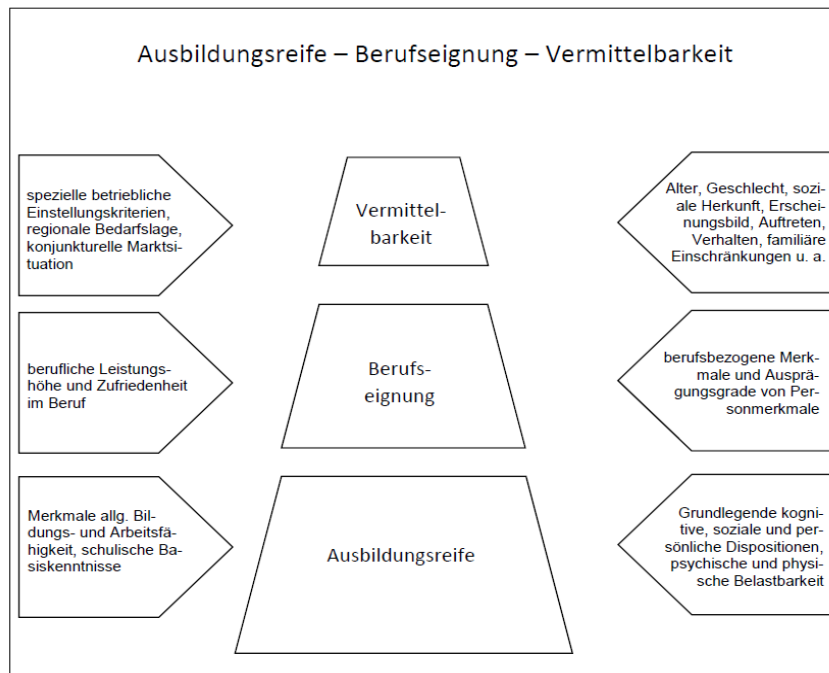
Ausbildungsreife – Berufseignung – Vermittelbarkeit

spezielle betriebliche Einstellungskriterien, regionale Bedarfslage, konjunkturelle Marktsituation

Vermittelbarkeit

Alter, Geschlecht, soziale Herkunft, Erscheinungsbild, Auftreten, Verhalten, familiäre Einschränkungen u. a.

berufliche Leistungshöhe und Zufriedenheit im Beruf

Berufseignung

berufsbezogene Merkmale und Ausprägungsgrade von Personmerkmale

Merkmale allg. Bildungs- und Arbeitsfähigkeit, schulische Basiskenntnisse

Ausbildungsreife

Grundlegende kognitive, soziale und persönliche Dispositionen, psychische und physische Belastbarkeit